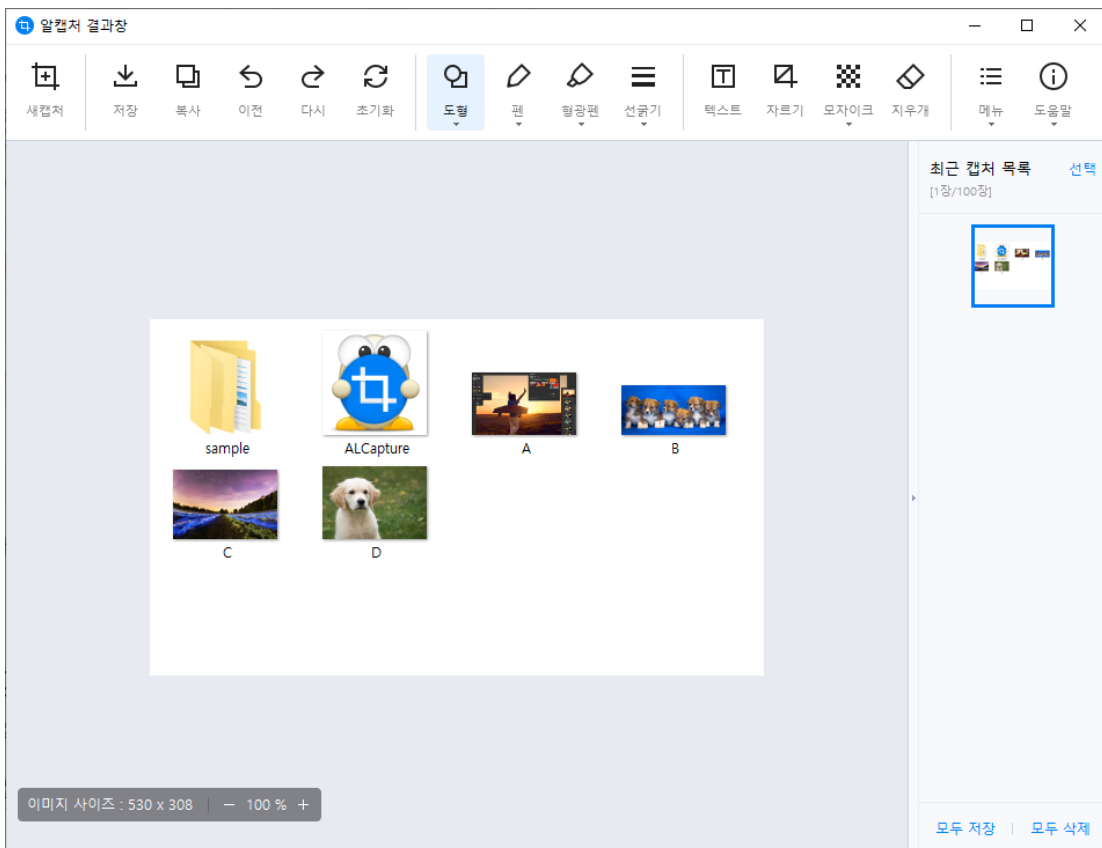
알캡처 결과창

새캡처 저장 복사 이전 다시 초기화 도형 펜 형광펜 선굵기 텍스트 자르기 모자이크 지우개 메뉴 도움말

최근 캡처 목록 선택
[1장/100장]

sample
ALCapture
A
B
C
D

이미지 사이즈 : 530 x 308 | − 100 % +

모두 저장 | 모두 삭제